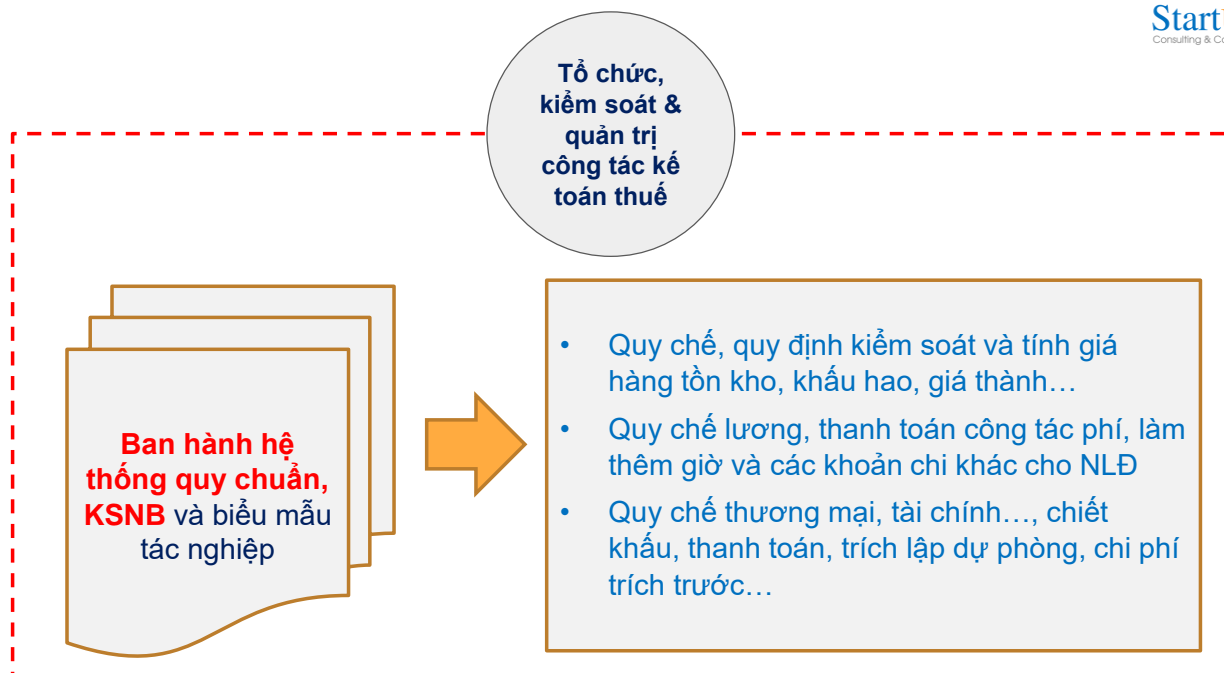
Start
Consulting & Co

Tổ chức, kiểm soát & quản trị công tác kế toán thuế

Ban hành hệ thống quy chuẩn, KSNB và biểu mẫu tác nghiệp

• Quy chế, quy định kiểm soát và tính giá hàng tồn kho, khấu hao, giá thành…
• Quy chế lương, thanh toán công tác phí, làm thêm giờ và các khoản chi khác cho NLĐ
• Quy chế thương mại, tài chính…, chiết khấu, thanh toán, trích lập dự phòng, chi phí trích trước…